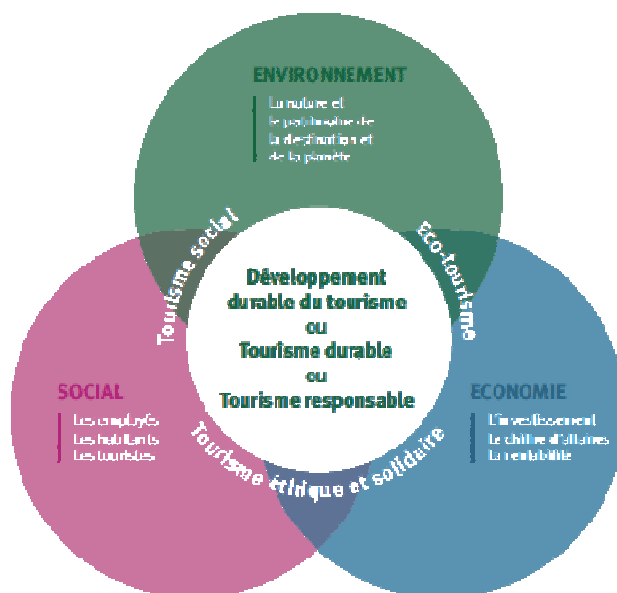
ENVIRONNEMENT

La nature et le patrimoine de la destination et de la planète

Tourisme social

Eco-tourisme

Développement durable du tourisme
ou
Tourisme durable
ou
Tourisme responsable

SOCIAL

Les employés
Les habitants
Les touristes

ECONOMIE

L'investissement
Le chiffre d'affaires
La rentabilité

Tourisme éthique et solidaire